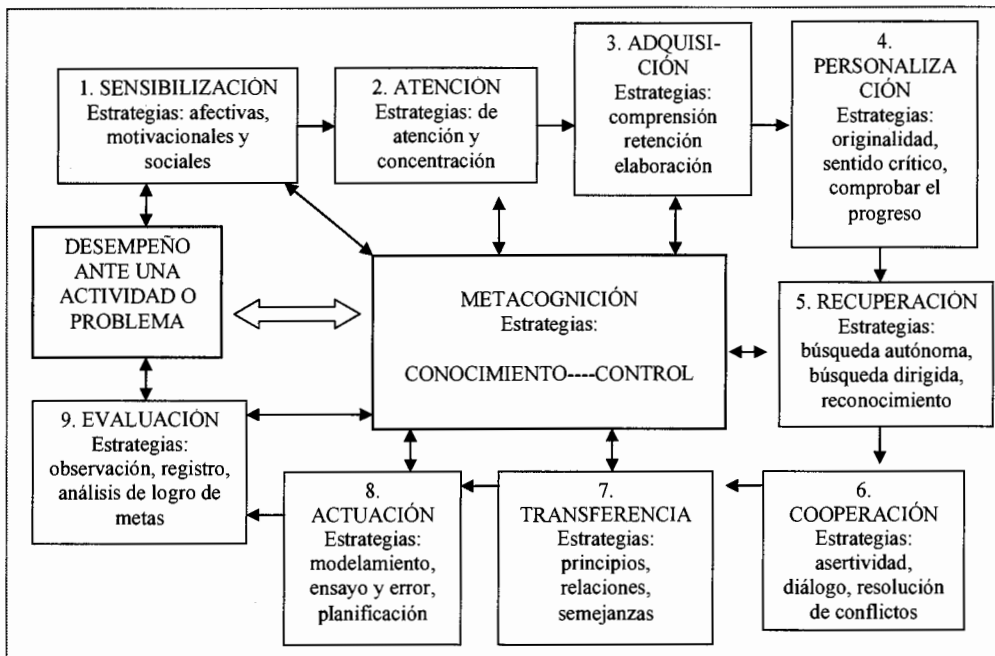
1. SENSIBILIZACIÓN
Estrategias: afectivas, motivacionales y sociales

2. ATENCIÓN
Estrategias: de atención y concentración

3. ADQUISICIÓN
Estrategias: comprensión retención elaboración

4. PERSONALIZACIÓN
Estrategias: originalidad, sentido crítico, comprobar el progreso

DESEMPEÑO ANTE UNA ACTIVIDAD O PROBLEMA

METACOGNICIÓN
Estrategias:
CONOCIMIENTO----CONTROL

5. RECUPERACIÓN
Estrategias: búsqueda autónoma, búsqueda dirigida, reconocimiento

9. EVALUACIÓN
Estrategias: observación, registro, análisis de logro de metas

8. ACTUACIÓN
Estrategias: modelamiento, ensayo y error, planificación

7. TRANSFERENCIA
Estrategias: principios, relaciones, semejanzas

6. COOPERACIÓN
Estrategias: asertividad, diálogo, resolución de conflictos